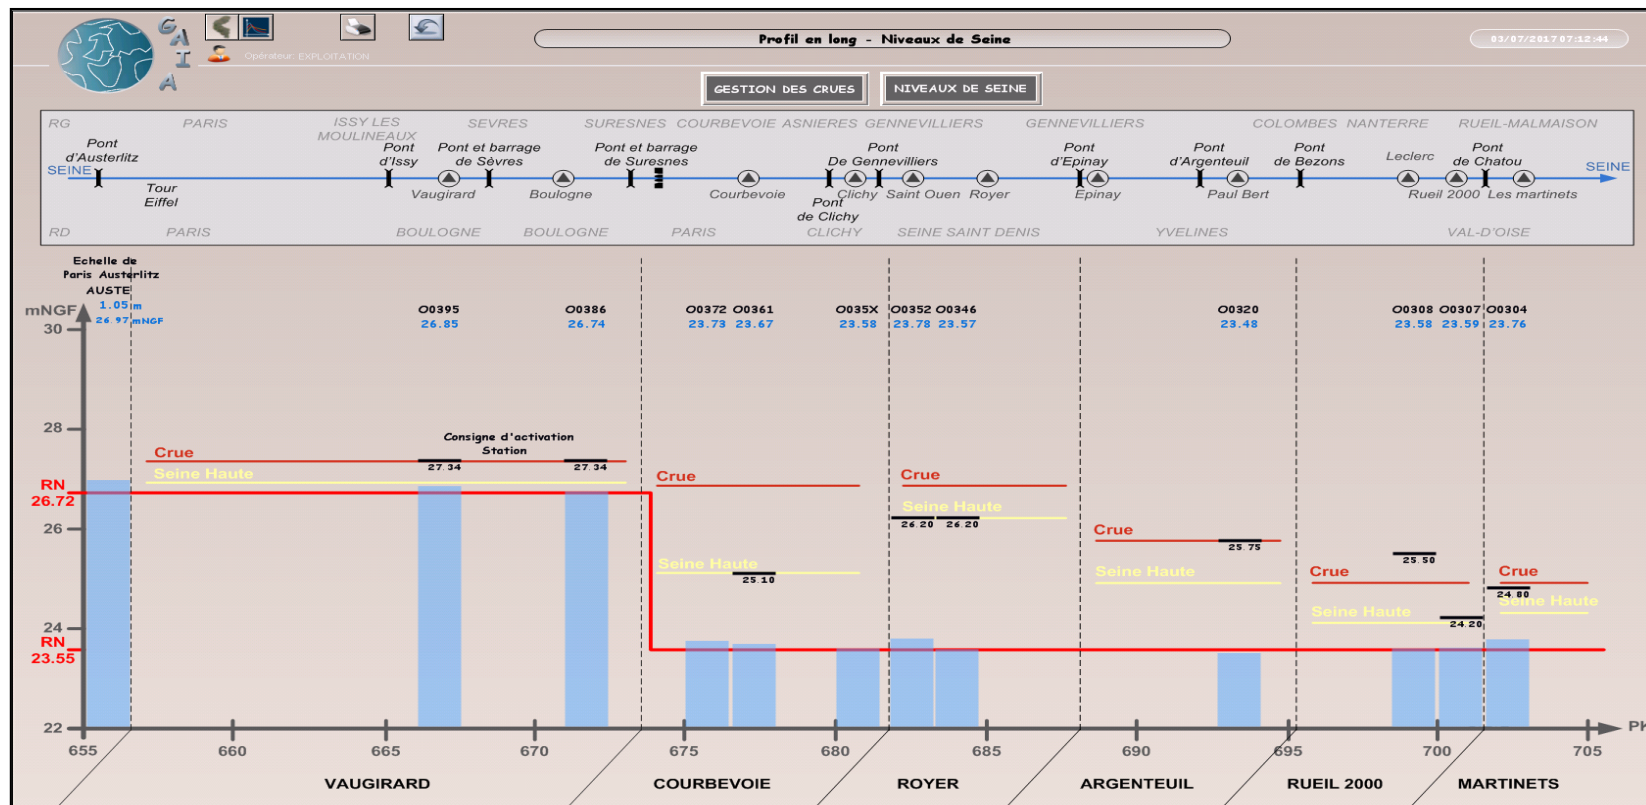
G A I A

Opérateur: EXPLOITATION

Profil en long - Niveaux de Seine

03/07/2017 07:12:44

GESTION DES CRUES

NIVEAUX DE SEINE

RG PARIS ISSY LES MOULINEAUX SEVRES SURESNES COURBEVOIE ASNIERES GENNEVILLIERS GENNEVILLIERS COLOMBES NANTERRE RUEIL-MALMAISON

Pont d'Austerlitz
SEINE
Tour Eiffel
Pont d'Issy
Vaugirard
Pont et barrage de Sèvres
Boulogne
Pont et barrage de Suresnes
Courbevoie
Pont de Clichy
Clichy
Pont De Gennevilliers
Saint Ouen
Royer
Pont d'Epinay
Epinay
Pont d'Argenteuil
Paul Bert
Pont de Bezons
Leclerc
Pont de Chatou
Rueil 2000
Les martinets
SEINE

RD PARIS BOULOGNE BOULOGNE PARIS CLICHY SEINE SAINT DENIS YVELINES VAL-D'OISE

Echelle de Paris Austerlitz
AUSTE
1.05 m
26.97 mNGF

mNGF

30
28
26
24
22

O0395
26.85

O0386
26.74

O0372 O0361
23.73 23.67

O035X
23.58

O0352 O0346
23.78 23.57

O0320
23.48

O0308 O0307 O0304
23.58 23.59 23.76

Consigne d'activation Station

Crue
Seine Haute
27.34
27.34

RN
26.72

Crue
Seine Haute
25.10

Crue
Seine Haute
26.20 26.20

Crue
Seine Haute
25.75

Crue
Seine Haute
25.50
24.20

Crue
Seine Haute
24.80

RN
23.55

655 660 665 670 675 680 685 690 695 700 705 PK

VAUGIRARD COURBEVOIE ROYER ARGENTEUIL RUEIL 2000 MARTINETS